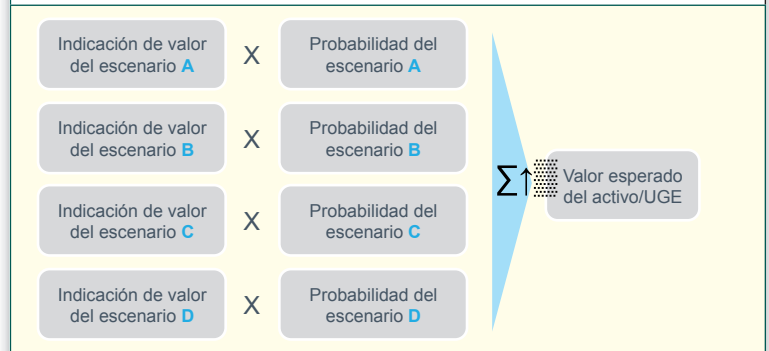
Indicación de valor del escenario A X Probabilidad del escenario A

Indicación de valor del escenario B X Probabilidad del escenario B

Indicación de valor del escenario C X Probabilidad del escenario C

Indicación de valor del escenario D X Probabilidad del escenario D

$\sum\uparrow$

Valor esperado del activo/UGE